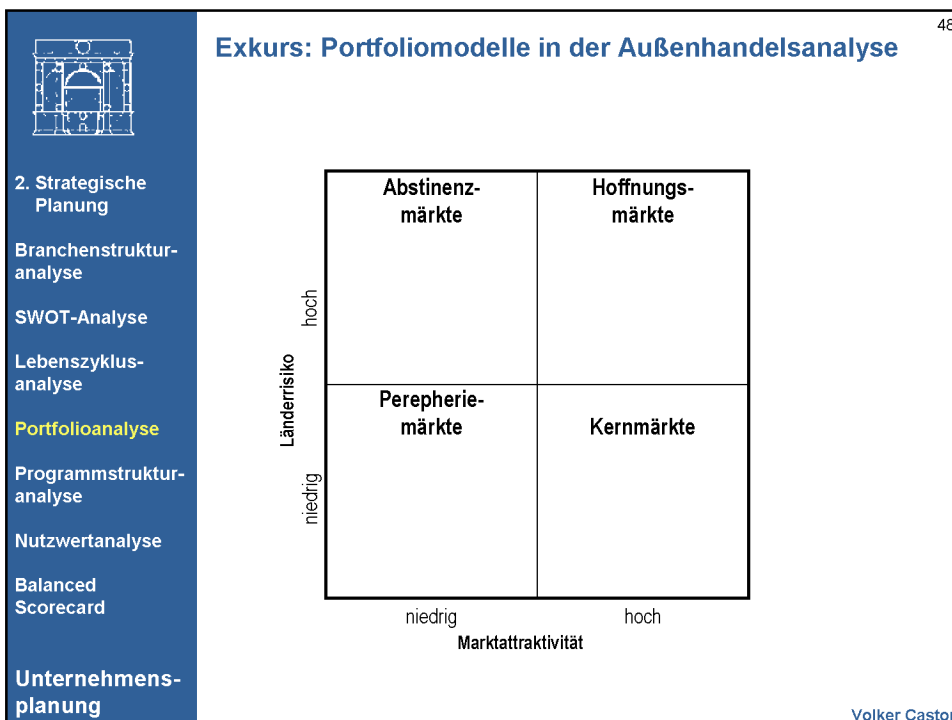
48

Exkurs: Portfoliomodelle in der Außenhandelsanalyse

2. Strategische Planung

Branchenstrukturanalyse

SWOT-Analyse

Lebenszyklusanalyse

Portfolioanalyse

Programmstrukturanalyse

Nutzwertanalyse

Balanced Scorecard

Unternehmensplanung

| | |
|---|---|
| Abstinenzmärkte | Hoffnungsmärkte |
| Perepheriemärkte | Kernmärkte |

Länderrisiko

hoch

niedrig

niedrig

hoch

Marktattraktivität

Volker Castor